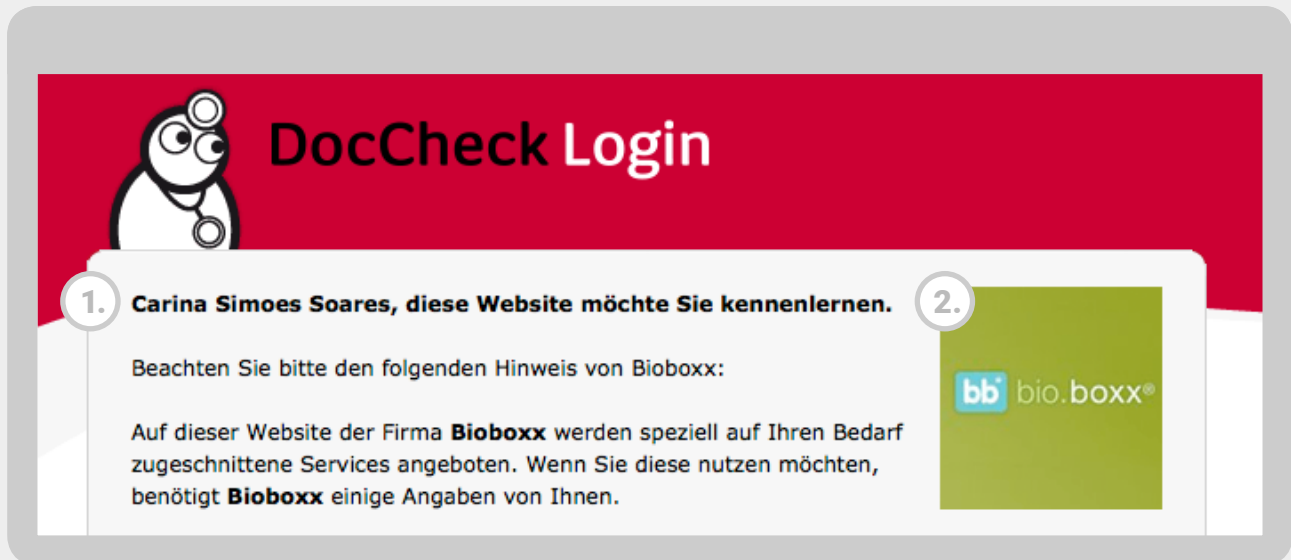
DocCheck Login

1. Carina Simoes Soares, diese Website möchte Sie kennenlernen.

2.

bb bio.boxx®

Beachten Sie bitte den folgenden Hinweis von Bioboxx:

Auf dieser Website der Firma **Bioboxx** werden speziell auf Ihren Bedarf zugeschnittene Services angeboten. Wenn Sie diese nutzen möchten, benötigt **Bioboxx** einige Angaben von Ihnen.